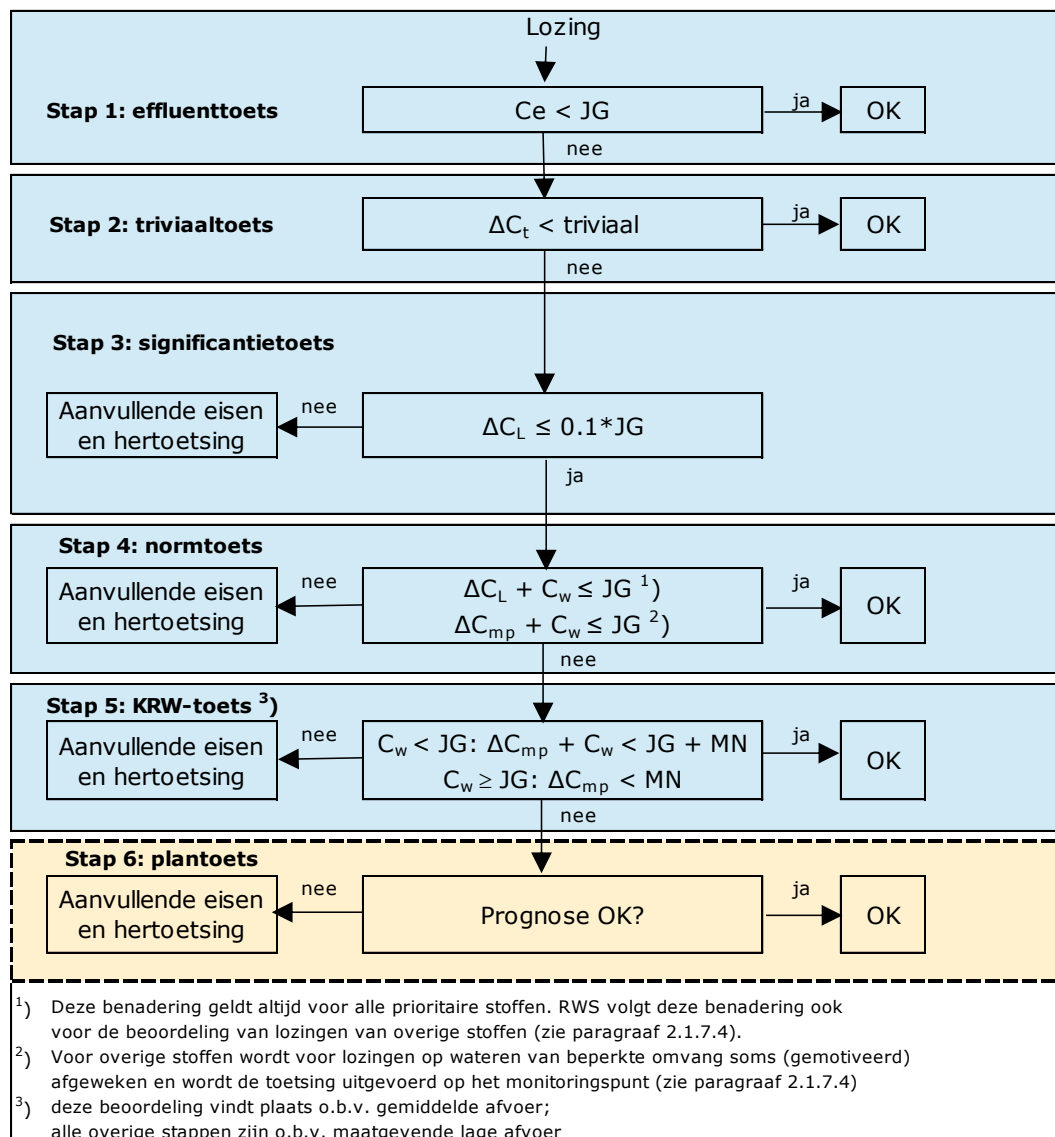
Lozing

Stap 1: effluenttoets

Ce < JG

ja

OK

nee

Stap 2: triviaaltoets

$\Delta C_t$ < triviaal

ja

OK

nee

Stap 3: significantietoets

Aanvullende eisen en hertoetsing

nee

$\Delta C_L \leq 0.1*JG$

ja

Stap 4: normtoets

Aanvullende eisen en hertoetsing

nee

$\Delta C_L + C_w \leq JG$ $^1$)
$\Delta C_{mp} + C_w \leq JG$ $^2$)

ja

OK

nee

Stap 5: KRW-toets $^3$)

Aanvullende eisen en hertoetsing

nee

$C_w < JG$: $\Delta C_{mp} + C_w < JG + MN$
$C_w \geq JG$: $\Delta C_{mp} < MN$

ja

OK

nee

Stap 6: plantoets

Aanvullende eisen en hertoetsing

nee

Prognose OK?

ja

OK

$^1$) Deze benadering geldt altijd voor alle prioritaire stoffen. RWS volgt deze benadering ook voor de beoordeling van lozingen van overige stoffen (zie paragraaf 2.1.7.4).
$^2$) Voor overige stoffen wordt voor lozingen op wateren van beperkte omvang soms (gemotiveerd) afgeweken en wordt de toetsing uitgevoerd op het monitoringspunt (zie paragraaf 2.1.7.4)
$^3$) deze beoordeling vindt plaats o.b.v. gemiddelde afvoer; alle overige stappen zijn o.b.v. maatgevende lage afvoer